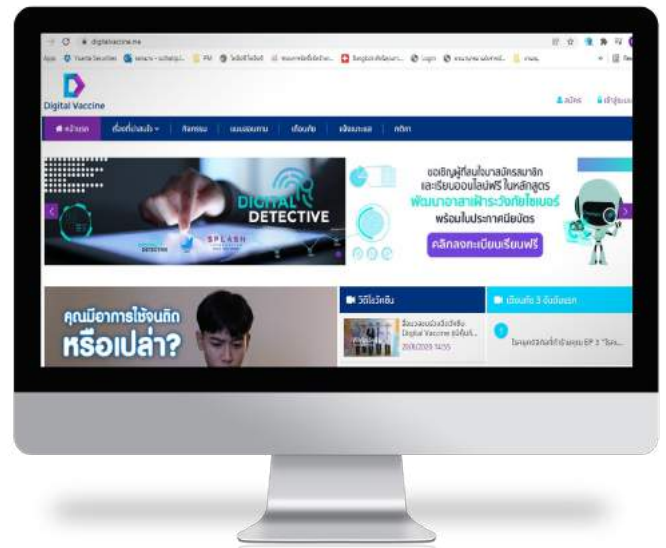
digitalvaccine.me

Digital Vaccine

สมัคร เข้าสู่ระบบ

หน้าแรก เรื่องที่น่าสนใจ กิจกรรม แบบทดสอบ เตือนภัย เช็คแนะนำ ติดต่อ

DIGITAL DETECTIVE

SPLASH

ขอเชิญผู้ที่สนใจมาสมัครสมาชิก และเรียนออนไลน์ฟรี ในหลักสูตร พัฒนาอาสาพิทักษ์ภัยไซเบอร์ พร้อมใบประกาศนียบัตร

คลิกลงทะเบียนเรียนฟรี

คุณมีอาการใช้จนติด หรือเปล่า?

วีดีโอวัคซีน

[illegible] Digital Vaccine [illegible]

20/08/2020 14:55

เตือนภัย 3 อันดับแรก

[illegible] EP 3 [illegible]